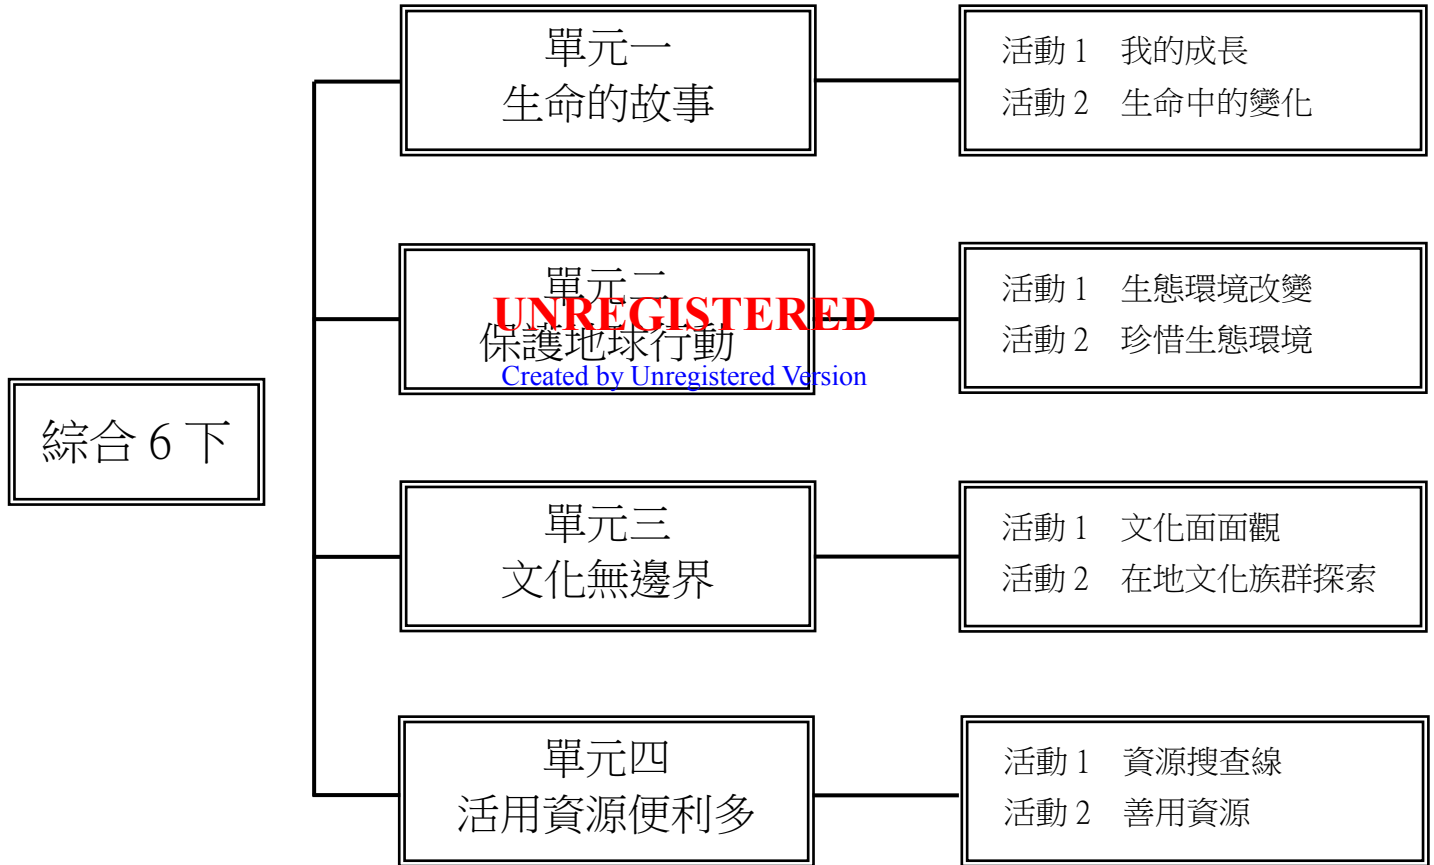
綜合 6 下

單元一
生命的故事

活動 1　我的成長
活動 2　生命中的變化

單元二
保護地球行動

UNREGISTERED
Created by Unregistered Version

活動 1　生態環境改變
活動 2　珍惜生態環境

單元三
文化無邊界

活動 1　文化面面觀
活動 2　在地文化族群探索

單元四
活用資源便利多

活動 1　資源搜查線
活動 2　善用資源